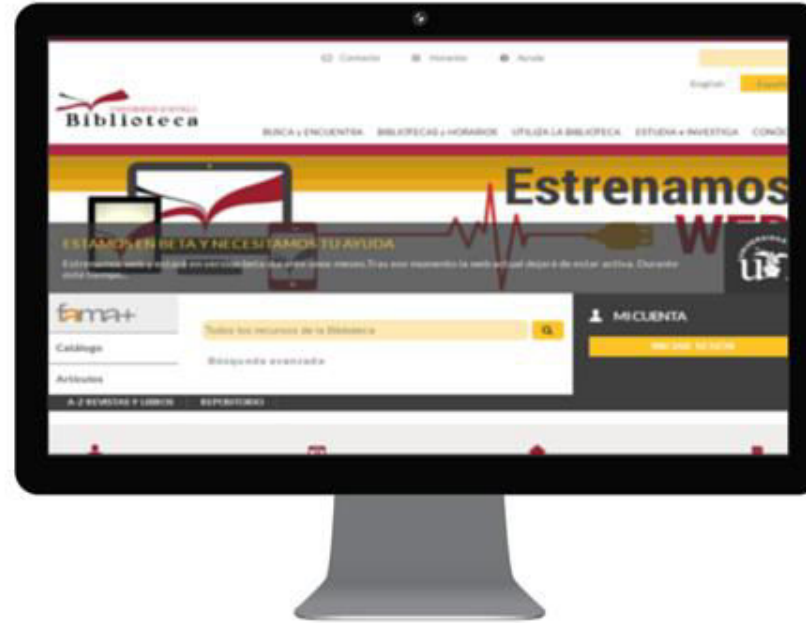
Contacto Horario Ayuda

English Españ

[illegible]
Biblioteca

BUSCA y ENCUENTRA BIBLIOTECAS y HORARIOS UTILIZA LA BIBLIOTECA ESTUDIA e INVESTIGA CONO

Estrenamos
WEB

ESTAMOS EN BETA Y NECESITAMOS TU AYUDA

Estrenamos web y estará en versión beta durante unos meses. Tras ese momento la web actual dejará de estar activa. Durante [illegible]

fama+

Catálogo

Artículos

Todos los recursos de la Biblioteca

Búsqueda avanzada

MI CUENTA

INICIAR SESIÓN

A-Z REVISTAS Y LIBROS REPOSITORIO